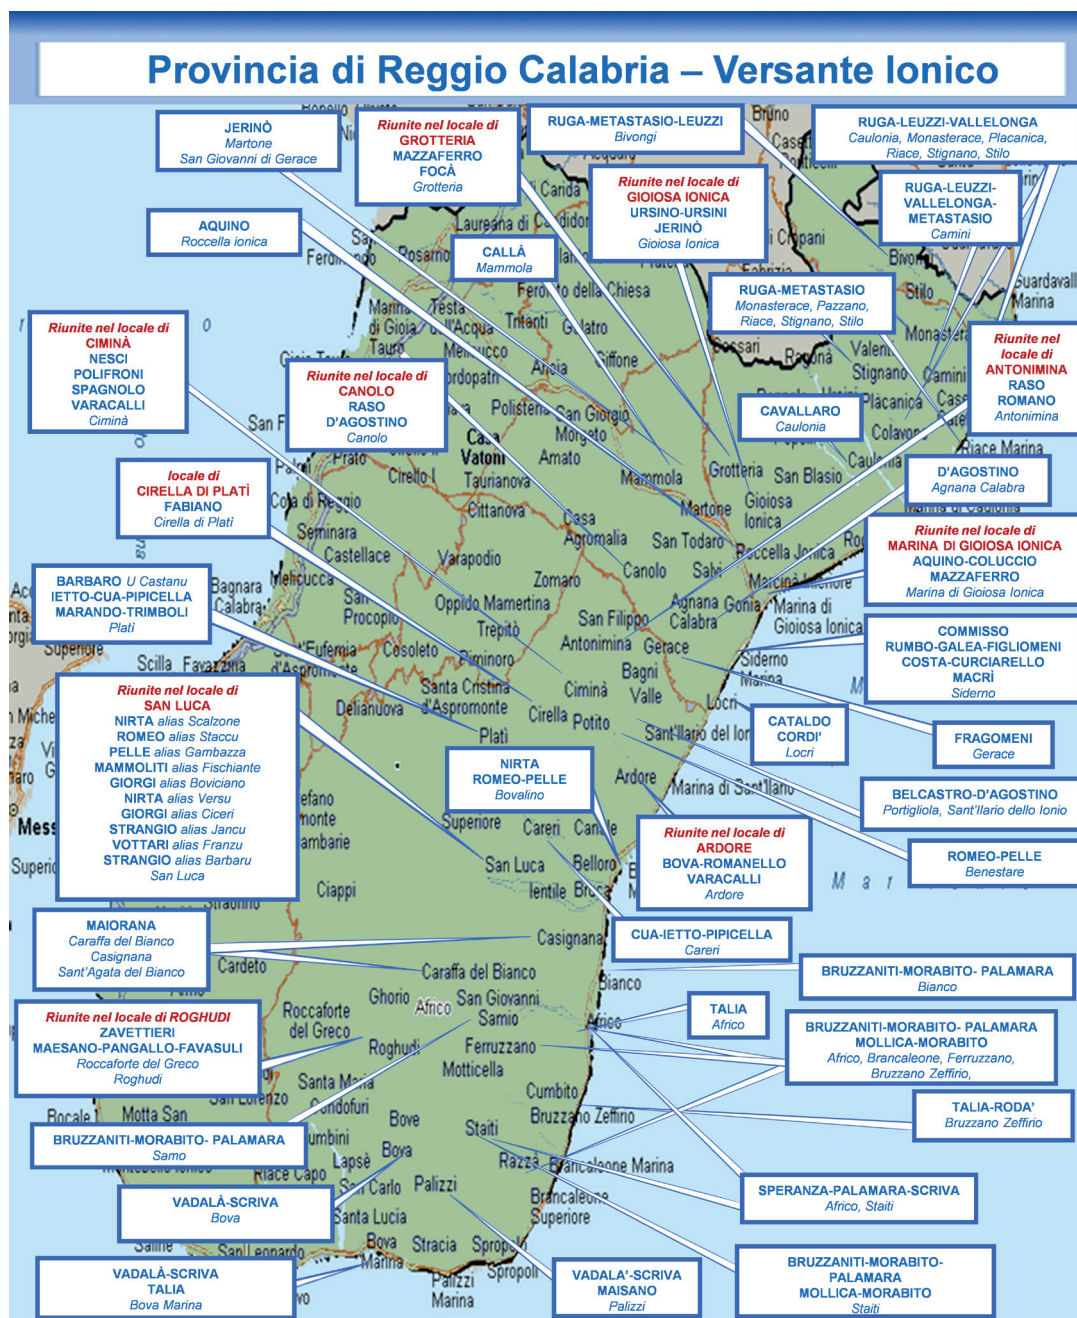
Provincia di Reggio Calabria – Versante Ionico

JERINÒ
Martone
San Giovanni di Gerace

Riunite nel locale di
GROTTERIA
MAZZAFERRO
FOCÀ
Grotteria

RUGA-METASTASIO-LEUZZI
Bivongi

RUGA-LEUZZI-VALLELONGA
Caulonia, Monasterace, Placanica, Riace, Stignano, Stilo

AQUINO
Roccella ionica

CALLÀ
Mammola

Riunite nel locale di
GIOIOSA IONICA
URSINO-URSINI
JERINÒ
Gioiosa Ionica

RUGA-LEUZZI-VALLELONGA-METASTASIO
Camini

RUGA-METASTASIO
Monasterace, Pazzano, Riace, Stignano, Stilo

Riunite nel locale di
CIMINÀ
NESCI
POLIFRONI
SPAGNOLO
VARACALLI
Ciminà

Riunite nel locale di
CANOLO
RASO
D'AGOSTINO
Canolo

Riunite nel locale di
ANTONIMINA
RASO
ROMANO
Antonimina

CAVALLARO
Caulonia

locale di
CIRELLA DI PLATÌ
FABIANO
Cirella di Platì

D'AGOSTINO
Agnana Calabra

Riunite nel locale di
MARINA DI GIOIOSA IONICA
AQUINO-COLUCCIO
MAZZAFERRO
Marina di Gioiosa Ionica

BARBARO U Castanu
IETTO-CUA-PIPICELLA
MARANDO-TRIMBOLI
Platì

COMMISSO
RUMBO-GALEA-FIGLIOMENI
COSTA-CURCIARELLO
MACRÌ
Siderno

Riunite nel locale di
SAN LUCA
NIRTA alias Scalzone
ROMEO alias Staccu
PELLE alias Gambazza
MAMMOLITI alias Fischiante
GIORGI alias Boviciano
NIRTA alias Versu
GIORGI alias Ciceri
STRANGIO alias Jancu
VOTTARI alias Franzu
STRANGIO alias Barbaru
San Luca

CATALDO
CORDI'
Locri

FRAGOMENI
Gerace

NIRTA
ROMEO-PELLE
Bovalino

BELCASTRO-D'AGOSTINO
Portigliola, Sant'Ilario dello Ionio

Riunite nel locale di
ARDORE
BOVA-ROMANELLO
VARACALLI
Ardore

ROMEO-PELLE
Benestare

MAIORANA
Caraffa del Bianco
Casignana
Sant'Agata del Bianco

CUA-IETTO-PIPICELLA
Careri

BRUZZANITI-MORABITO- PALAMARA
Bianco

Riunite nel locale di ROGHUDI
ZAVETTIERI
MAESANO-PANGALLO-FAVASULI
Roccaforte del Greco
Roghudi

TALIA
Africo

BRUZZANITI-MORABITO- PALAMARA
MOLLICA-MORABITO
Africo, Brancaleone, Ferruzzano, Bruzzano Zeffirio,

TALIA-RODA'
Bruzzano Zeffirio

BRUZZANITI-MORABITO- PALAMARA
Samo

VADALÀ-SCRIVA
Bova

SPERANZA-PALAMARA-SCRIVA
Africo, Staiti

VADALÀ-SCRIVA
TALIA
Bova Marina

VADALA'-SCRIVA
MAISANO
Palizzi

BRUZZANITI-MORABITO-PALAMARA
MOLLICA-MORABITO
Staiti